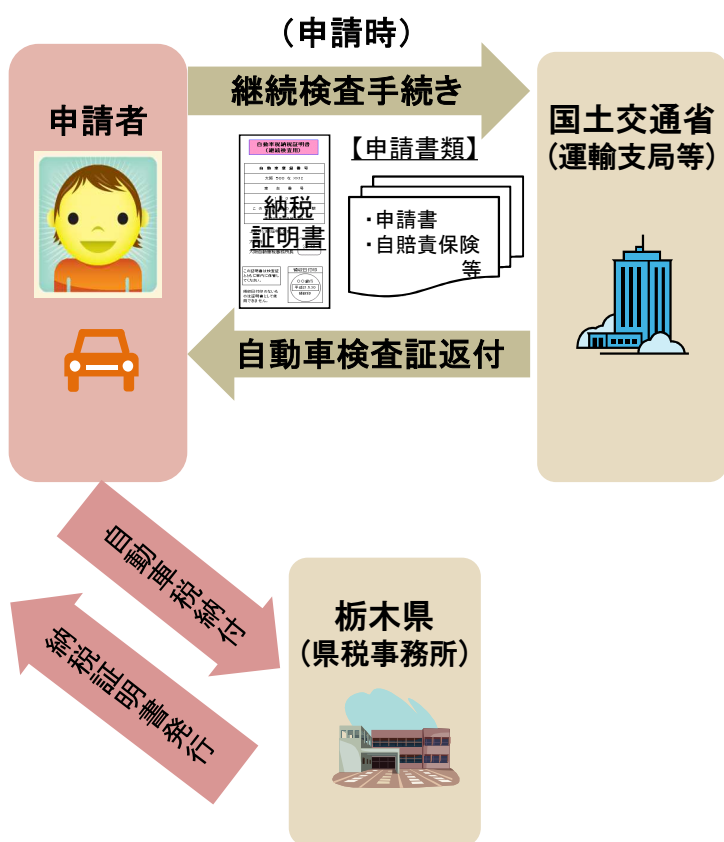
（申請時）

申請者

継続検査手続き

国土交通省
（運輸支局等）

自動車税納税証明書
（継続検査用）

納税
証明書

【申請書類】
・申請書
・自賠責保険
等

自動車検査証返付

自動車税納付

納税証明書発行

栃木県
（県税事務所）